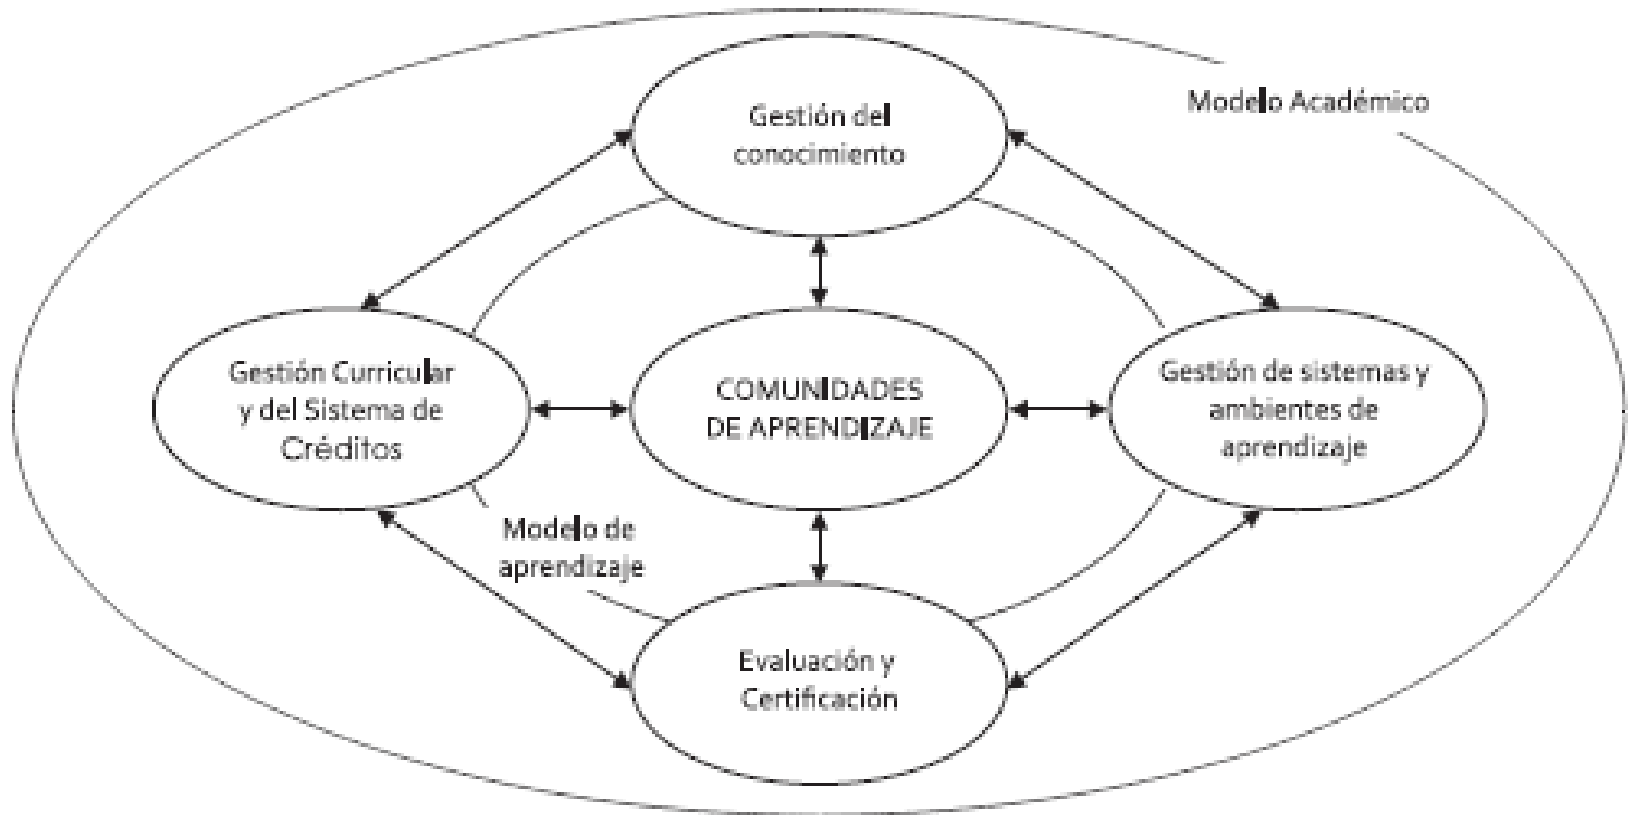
Modelo Académico

Gestión del conocimiento

Gestión Curricular y del Sistema de Créditos

COMUNIDADES DE APRENDIZAJE

Gestión de sistemas y ambientes de aprendizaje

Modelo de aprendizaje

Evaluación y Certificación